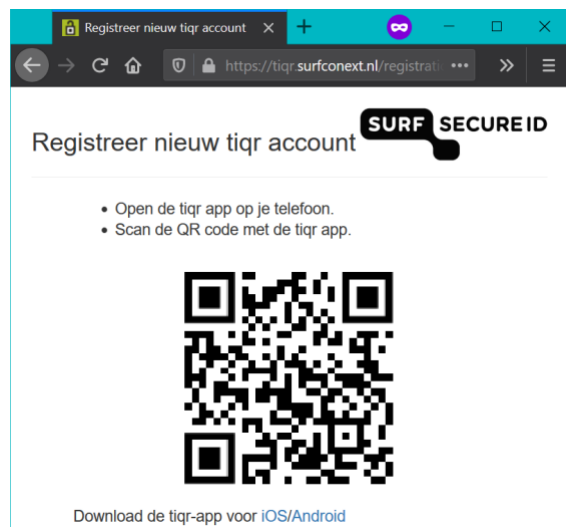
Registreer nieuw tiqr account ×
+
https://tiqr.surfconext.nl/registrati •••

Registreer nieuw tiqr account

SURF SECURE ID

- Open de tiqr app op je telefoon.
- Scan de QR code met de tiqr app.

Download de tiqr-app voor iOS/Android